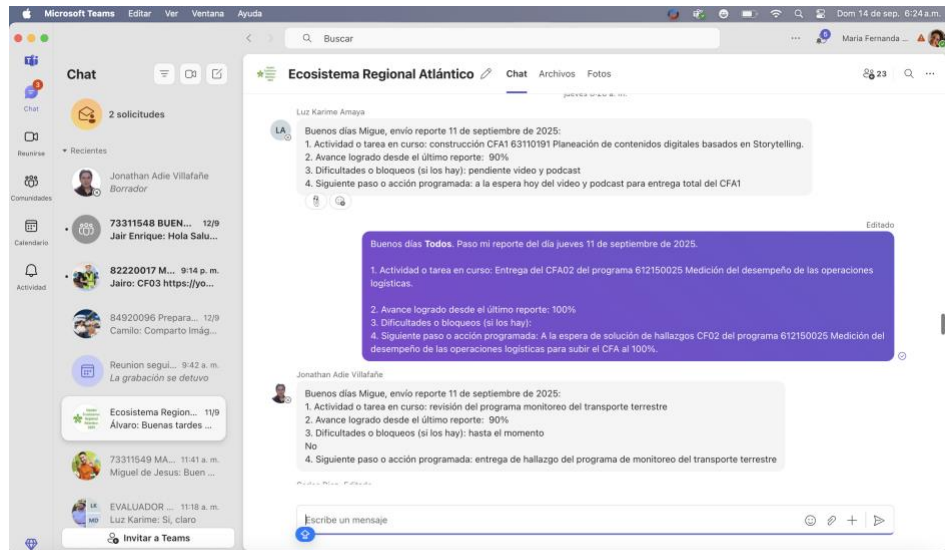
Microsoft Teams Editar Ver Ventana Ayuda

Dom 14 de sep. 6:24 a.m.

Buscar

María Fernanda ...

Chat

Reunirse

Comunidades

Calendario

Actividad

Chat

2 solicitudes

Recientes

Jonathan Adie Villafañe
Borrador

73311548 BUEN... 12/9
Jair Enrique: Hola Salu...

82220017 M... 9:14 p. m.
Jairo: CF03 https://yo...

84920096 Prepara... 12/9
Camilo: Comparto Imág...

Reunion segui... 9:42 a. m.
La grabación se detuvo

Ecosistema Region... 11/9
Álvaro: Buenas tardes ...

73311549 MA... 11:41 a. m.
Miguel de Jesus: Buen ...

EVALUADOR ... 11:18 a. m.
Luz Karime: Sí, claro

Invitar a Teams

Ecosistema Regional Atlántico

Chat Archivos Fotos

23

Luz Karime Amaya

Buenos días Migue, envío reporte 11 de septiembre de 2025:
1. Actividad o tarea en curso: construcción CFA1 63110191 Planeación de contenidos digitales basados en Storytelling.
2. Avance logrado desde el último reporte: 90%
3. Dificultades o bloqueos (si los hay): pendiente video y podcast
4. Siguiente paso o acción programada: a la espera hoy del video y podcast para entrega total del CFA1

Editado

Buenos días Todos. Paso mi reporte del día jueves 11 de septiembre de 2025.

1. Actividad o tarea en curso: Entrega del CFA02 del programa 612150025 Medición del desempeño de las operaciones logísticas.

2. Avance logrado desde el último reporte: 100%
3. Dificultades o bloqueos (si los hay):
4. Siguiente paso o acción programada: A la espera de solución de hallazgos CF02 del programa 612150025 Medición del desempeño de las operaciones logísticas para subir el CFA al 100%.

Jonathan Adie Villafañe

Buenos días Migue, envío reporte 11 de septiembre de 2025:
1. Actividad o tarea en curso: revisión del programa monitoreo del transporte terrestre
2. Avance logrado desde el último reporte: 90%
3. Dificultades o bloqueos (si los hay): hasta el momento
No
4. Siguiente paso o acción programada: entrega de hallazgo del programa de monitoreo del transporte terrestre

Escribe un mensaje